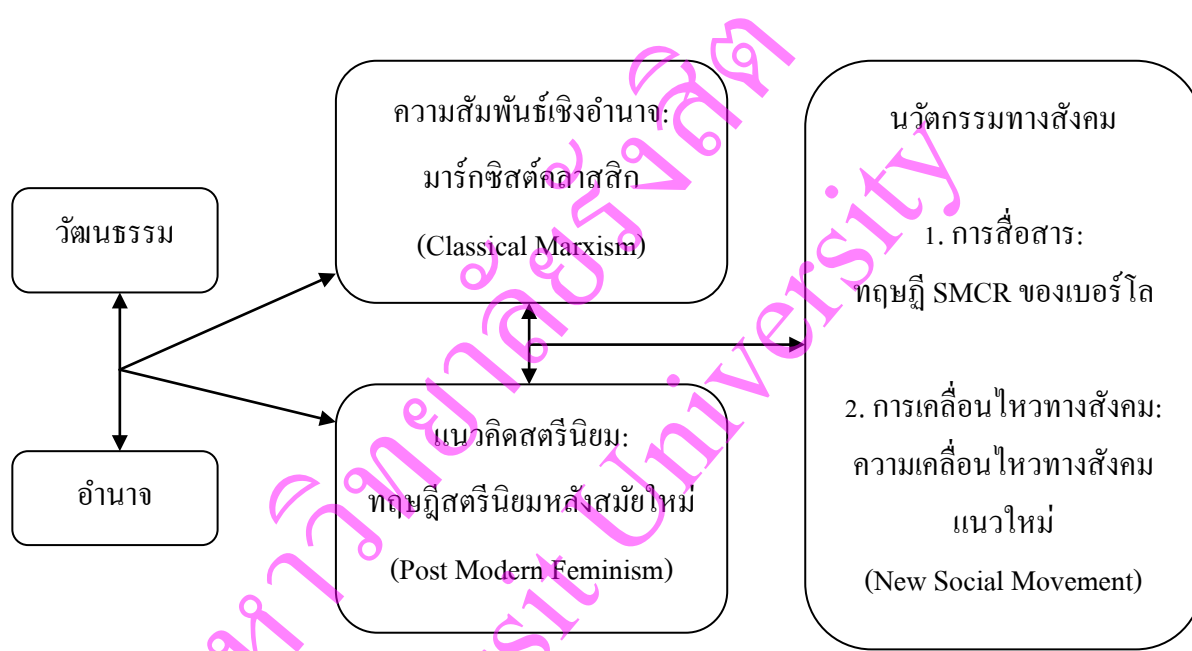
วัฒนธรรม

อำนาจ

ความสัมพันธ์เชิงอำนาจ: มาร์กซิสต์คลาสสิก (Classical Marxism)

แนวคิดสตรีนิยม: ทฤษฎีสตรีนิยมหลังสมัยใหม่ (Post Modern Feminism)

นวัตกรรมทางสังคม

1. การสื่อสาร: ทฤษฎี SMCR ของเบอร์โล

2. การเคลื่อนไหวทางสังคม: ความเคลื่อนไหวทางสังคมแนวใหม่ (New Social Movement)

มหาวิทยาลัยรังสิต Rangsit University